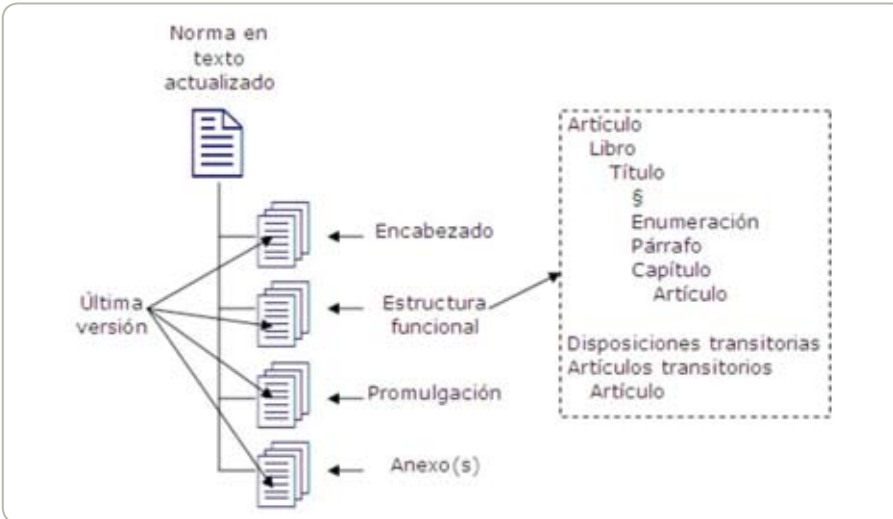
Norma en texto actualizado

Encabezado

Estructura funcional

Promulgación

Anexo(s)

Última versión

Artículo
Libro
Título
§
Enumeración
Párrafo
Capítulo
Artículo

Disposiciones transitorias
Artículos transitorios
Artículo